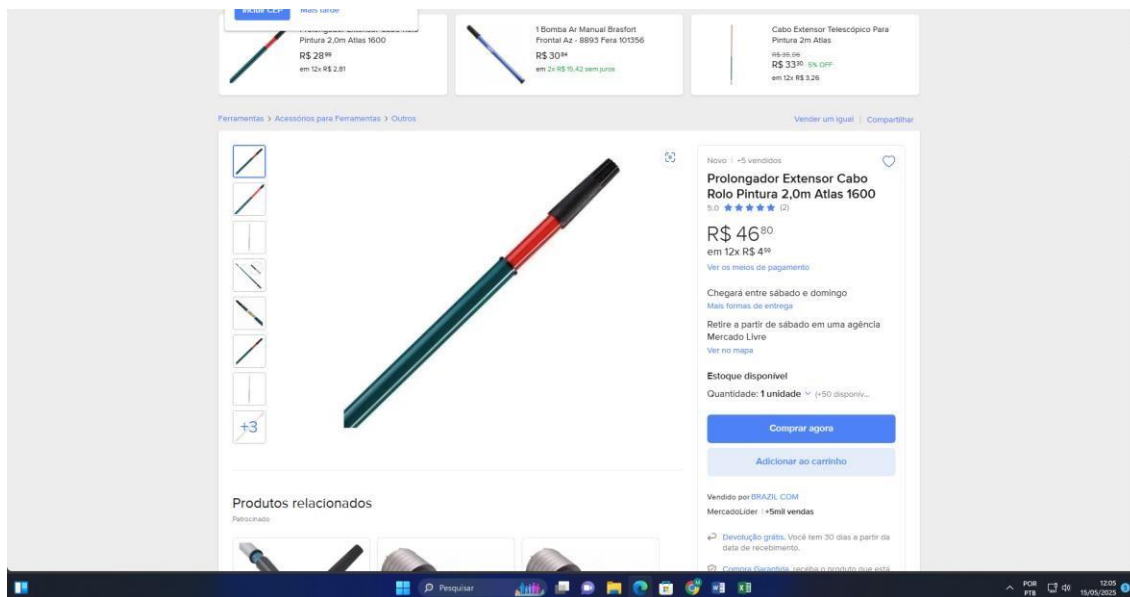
Incluir CEP Mais tarde

Prolongador Extensor Cabo Rolo Pintura 2,0m Atlas 1600
R$ $28^{99}$
em 12x R$ 2,81

1 Bomba Ar Manual Brasfort Frontal Az - 8893 Fera 101356
R$ $30^{84}$
em 2x R$ 15,42 sem juros

Cabo Extensor Telescópico Para Pintura 2m Atlas
R$ 35,06
R$ $33^{30}$ 5% OFF
em 12x R$ 3,26

Ferramentas > Acessórios para Ferramentas > Outros

Vender um igual | Compartilhar

+3

Novo | +5 vendidos

Prolongador Extensor Cabo Rolo Pintura 2,0m Atlas 1600

5.0 ★★★★★ (2)

R$ $46^{80}$
em 12x R$ $4^{59}$
Ver os meios de pagamento

Chegará entre sábado e domingo
Mais formas de entrega

Retire a partir de sábado em uma agência Mercado Livre
Ver no mapa

Estoque disponível

Quantidade: 1 unidade (+50 disponív...

Comprar agora

Adicionar ao carrinho

Produtos relacionados
Patrocinado

Vendido por BRAZIL COM
MercadoLíder | +5mil vendas

Devolução grátis. Você tem 30 dias a partir da data de recebimento.

Compra Garantida, receba o produto que está

Pesquisar

POR PTB 12:05 15/05/2025